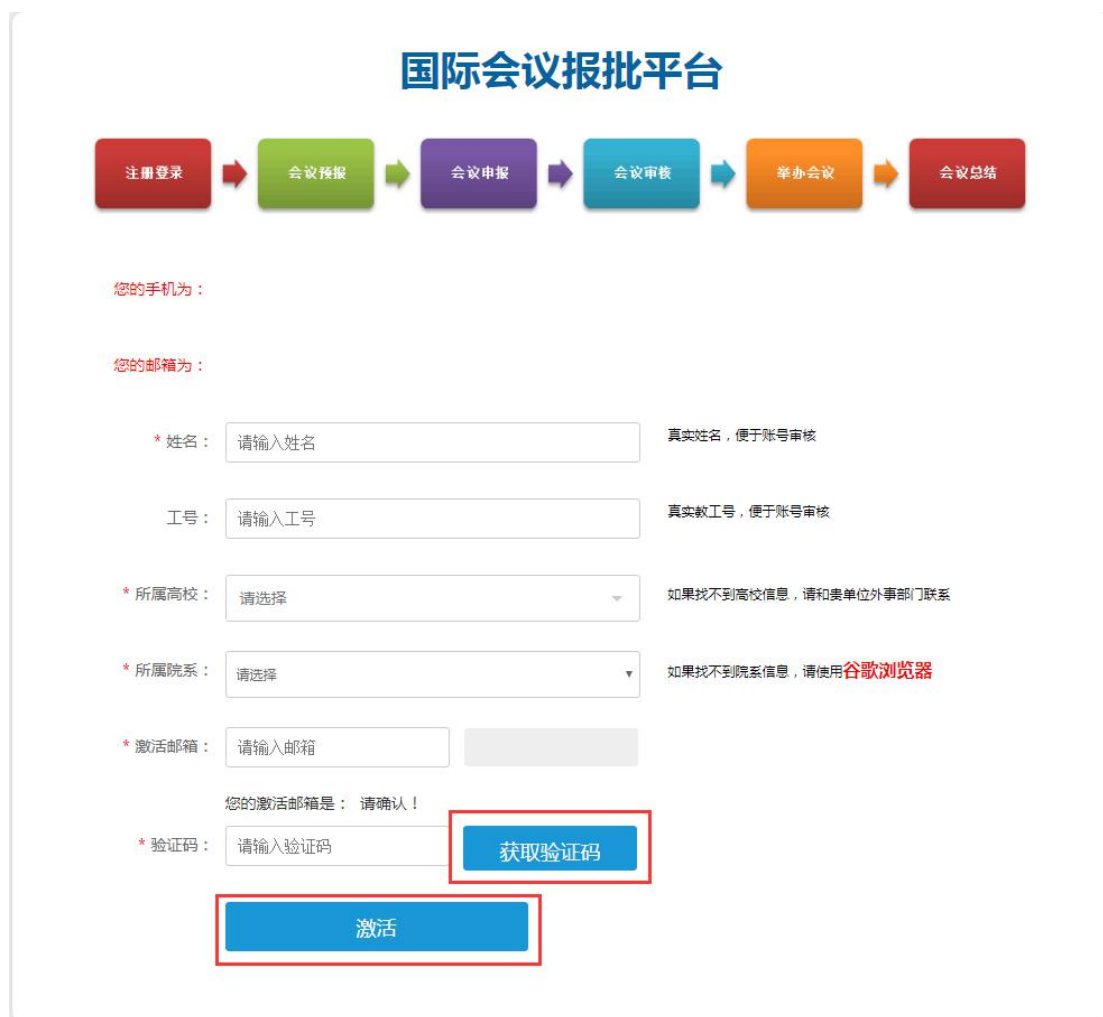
国际会议报批平台

注册登录 会议预报 会议申报 会议审核 举办会议 会议总结

您的手机为：

您的邮箱为：

* 姓名： 请输入姓名 真实姓名，便于账号审核

工号： 请输入工号 真实教工号，便于账号审核

* 所属高校： 请选择 如果找不到高校信息，请和贵单位外事部门联系

* 所属院系： 请选择 如果找不到院系信息，请使用谷歌浏览器

* 激活邮箱： 请输入邮箱

您的激活邮箱是： 请确认！

* 验证码： 请输入验证码 获取验证码

激活